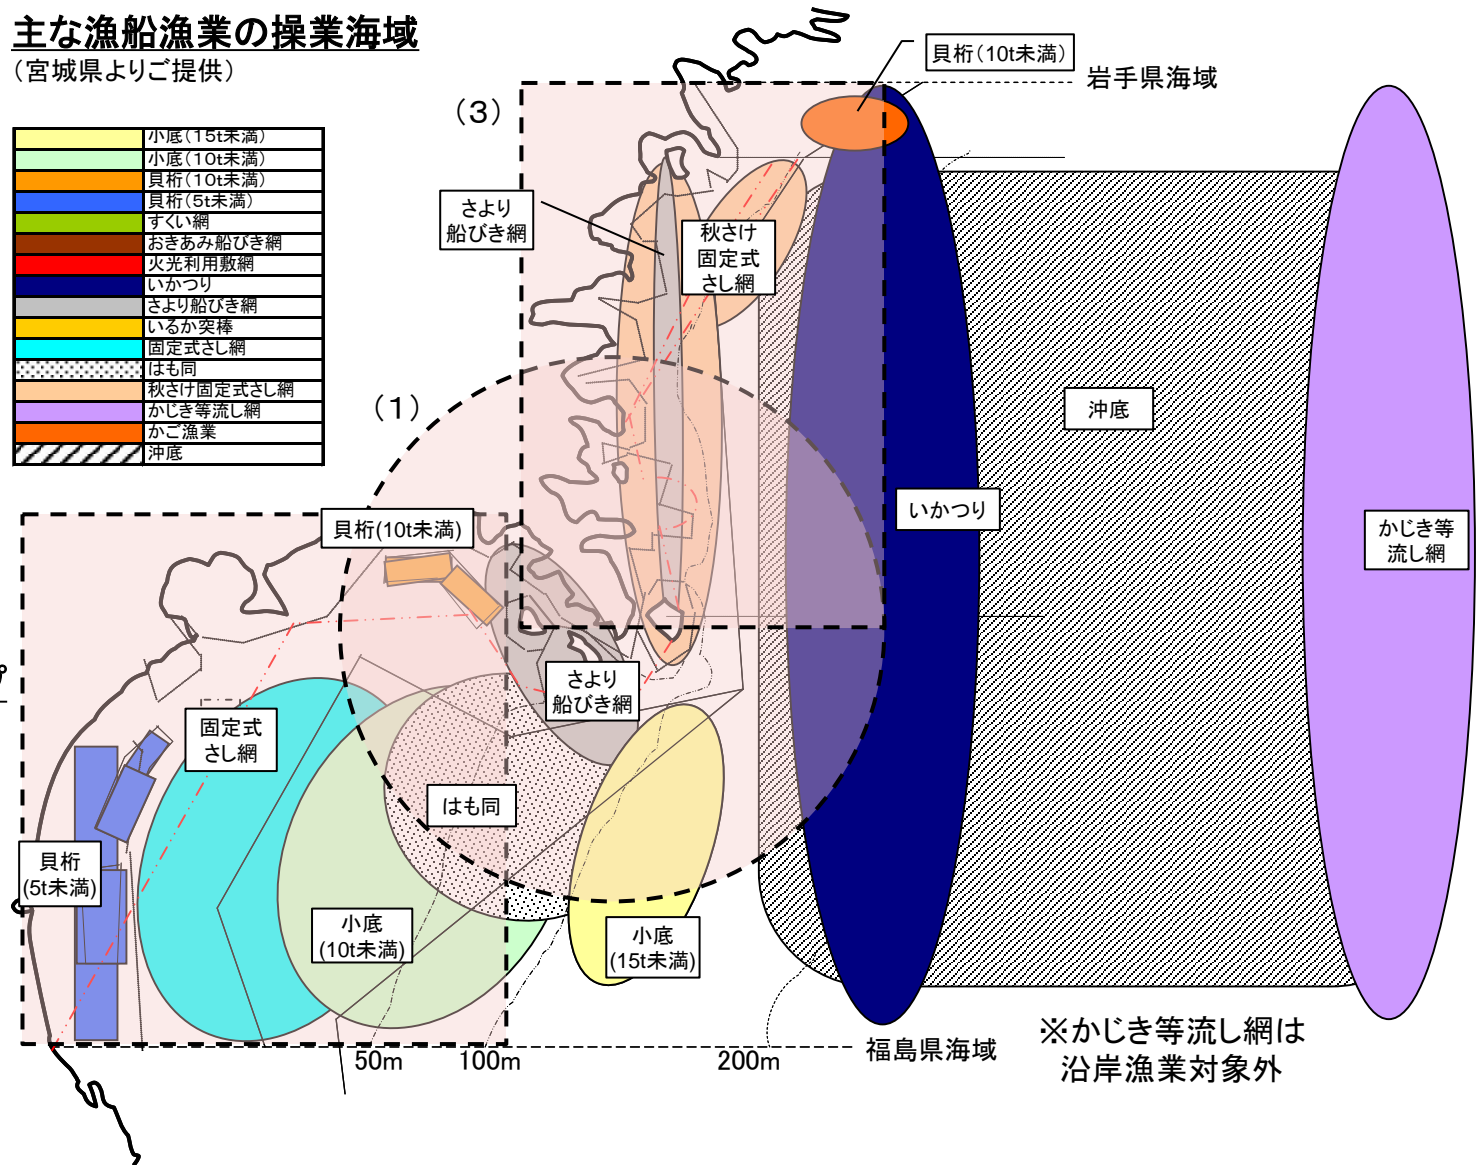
主な漁船漁業の操業海域
（宮城県よりご提供）

| | |
|---|---|
| | 小底（15t未満） |
| | 小底（10t未満） |
| | 貝桁（10t未満） |
| | 貝桁（5t未満） |
| | すくい網 |
| | おきあみ船びき網 |
| | 火光利用敷網 |
| | いかつり |
| | さより船びき網 |
| | いるか突棒 |
| | 固定式さし網 |
| | はも同 |
| | 秋さけ固定式さし網 |
| | かじき等流し網 |
| | かご漁業 |
| | 沖底 |

貝桁（10t未満）
岩手県海域
（3）
さより船びき網
秋さけ固定式さし網
沖底
（1）
いかつり
かじき等流し網
貝桁(10t未満)
さより船びき網
固定式さし網
はも同
貝桁(5t未満)
小底(10t未満)
小底(15t未満)
50m
100m
200m
福島県海域
※かじき等流し網は沿岸漁業対象外